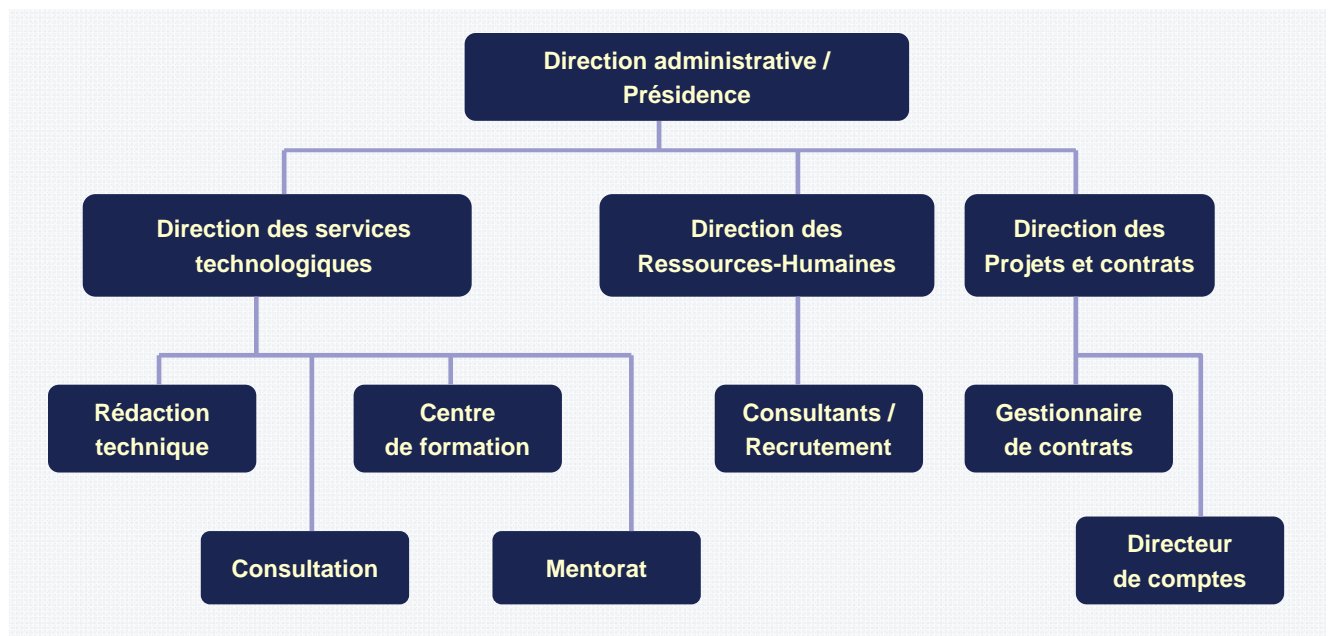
Direction administrative / Présidence

Direction des services technologiques

Direction des Ressources-Humaines

Direction des Projets et contrats

Rédaction technique

Centre de formation

Consultants / Recrutement

Gestionnaire de contrats

Consultation

Mentorat

Directeur de comptes